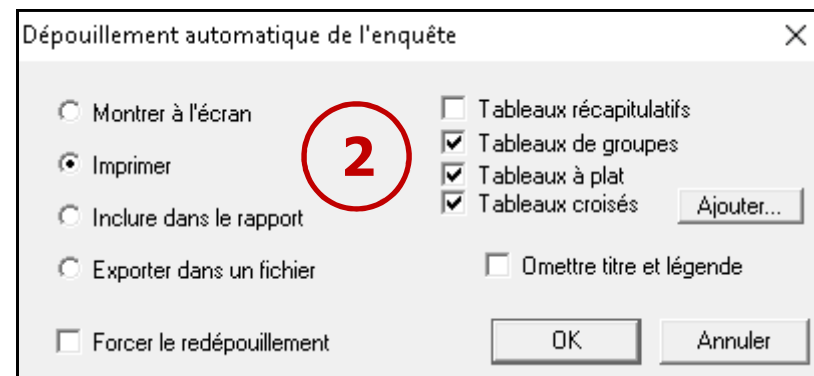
Dépouillement automatique de l'enquête
×

Montrer à l'écran
Imprimer
Inclure dans le rapport
Exporter dans un fichier
Forcer le redépouillement

2

Tableaux récapitulatifs
Tableaux de groupes
Tableaux à plat
Tableaux croisés
Ajouter...
Omettre titre et légende

OK
Annuler